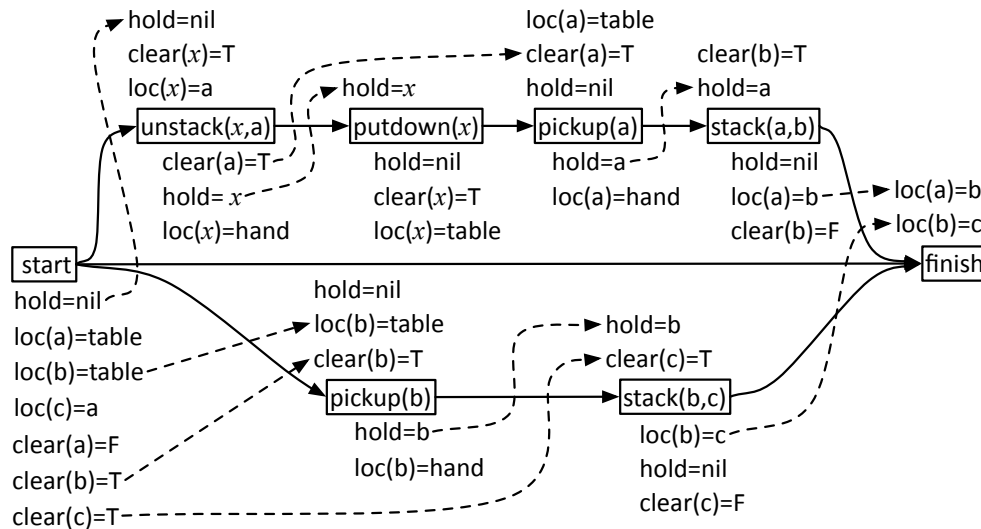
hold=nil
clear($x$)=T
loc($x$)=a

loc(a)=table
clear(a)=T
hold=nil

clear(b)=T
hold=a

hold=$x$

unstack($x$,a)
putdown($x$)
pickup(a)
stack(a,b)

clear(a)=T
hold= $x$
loc($x$)=hand

hold=nil
clear($x$)=T
loc($x$)=table

hold=a
loc(a)=hand

hold=nil
loc(a)=b
clear(b)=F

loc(a)=b
loc(b)=c

start
finish

hold=nil
loc(a)=table
loc(b)=table
loc(c)=a
clear(a)=F
clear(b)=T
clear(c)=T

hold=nil
loc(b)=table
clear(b)=T

pickup(b)
hold=b
loc(b)=hand

hold=b
clear(c)=T

stack(b,c)
loc(b)=c
hold=nil
clear(c)=F